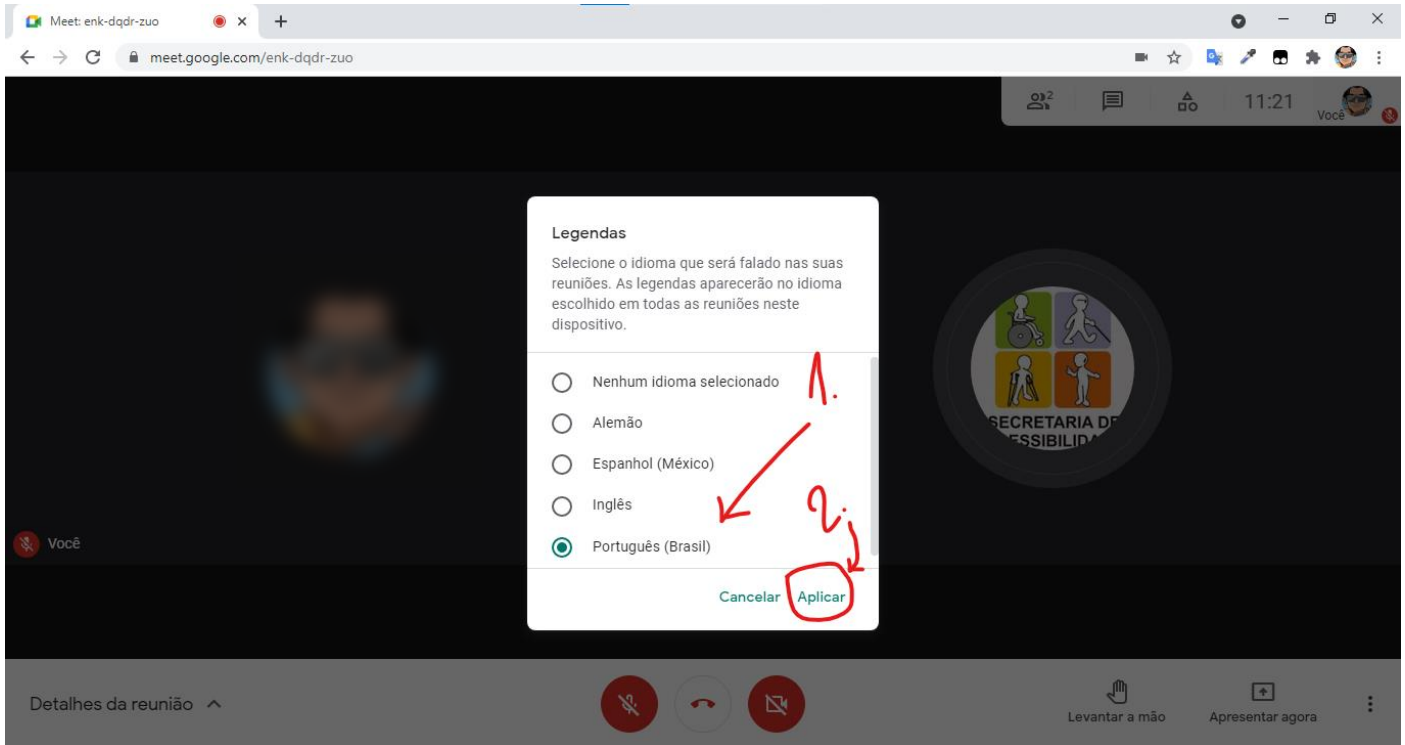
Meet: enk-dqdr-zuo

meet.google.com/enk-dqdr-zuo

2

11:21

Você

Legendas

Selecione o idioma que será falado nas suas reuniões. As legendas aparecerão no idioma escolhido em todas as reuniões neste dispositivo.

Nenhum idioma selecionado

Alemão

Espanhol (México)

Inglês

Português (Brasil)

1.

2.

Cancelar

Aplicar

SECRETARIA DE
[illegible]SSIBILIDA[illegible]

Você

Detalhes da reunião

Levantar a mão

Apresentar agora